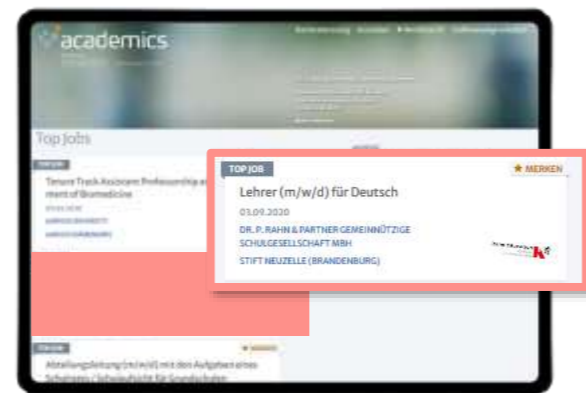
academics

Top Jobs

TOP JOB

Tenure Track Assistant Professorship a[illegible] ment of Biomedicine

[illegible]

TOP JOB

★ MERKEN

Lehrer (m/w/d) für Deutsch

03.09.2020

DR. P. RAHN & PARTNER GEMEINNÜTZIGE SCHULGESELLSCHAFT MBH

STIFT NEUZELLE (BRANDENBURG)

TOP JOB

★ MERKEN

Abteilungsleitung (m/w/d) mit den Aufgaben eines Schulrates / Schulaufsicht für Grundschulen